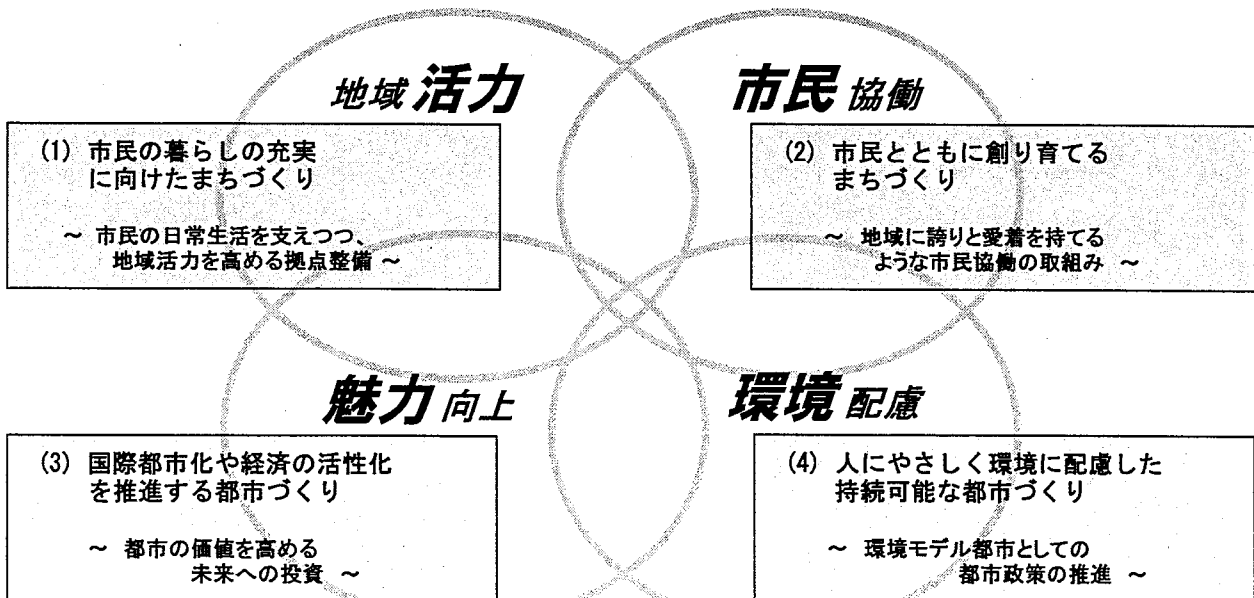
地域活力

(1) 市民の暮らしの充実に向けたまちづくり

～ 市民の日常生活を支えつつ、地域活力を高める拠点整備 ～

市民協働

(2) 市民とともに創り育てるまちづくり

～ 地域に誇りと愛着を持てるような市民協働の取組み ～

魅力向上

(3) 国際都市化や経済の活性化を推進する都市づくり

～ 都市の価値を高める未来への投資 ～

環境配慮

(4) 人にやさしく環境に配慮した持続可能な都市づくり

～ 環境モデル都市としての都市政策の推進 ～